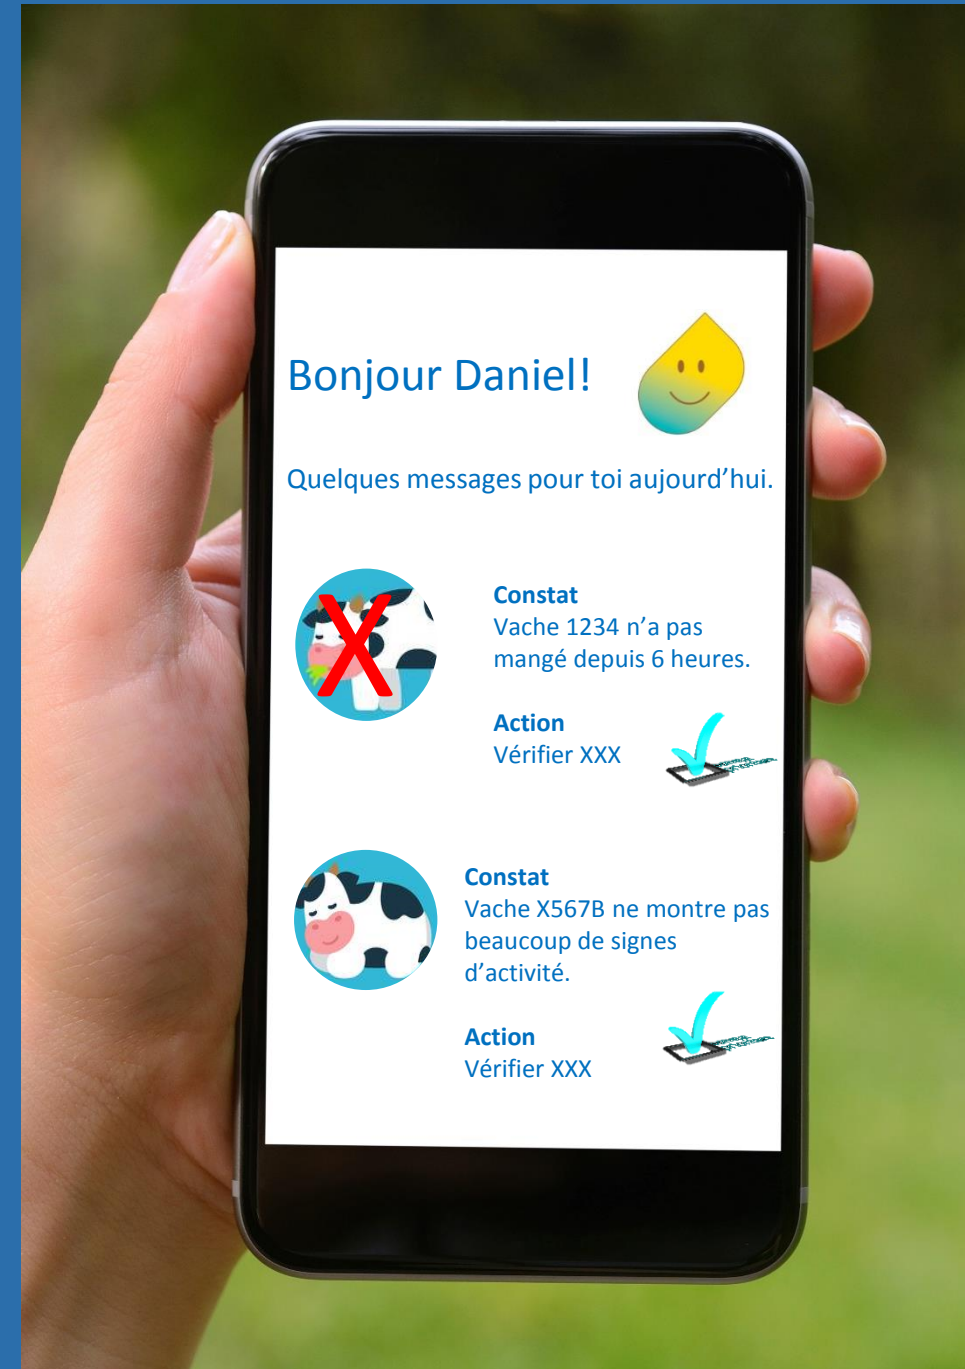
Bonjour Daniel!

Quelques messages pour toi aujourd'hui.

Constat
Vache 1234 n'a pas mangé depuis 6 heures.

Action
Vérifier XXX

Constat
Vache X567B ne montre pas beaucoup de signes d'activité.

Action
Vérifier XXX